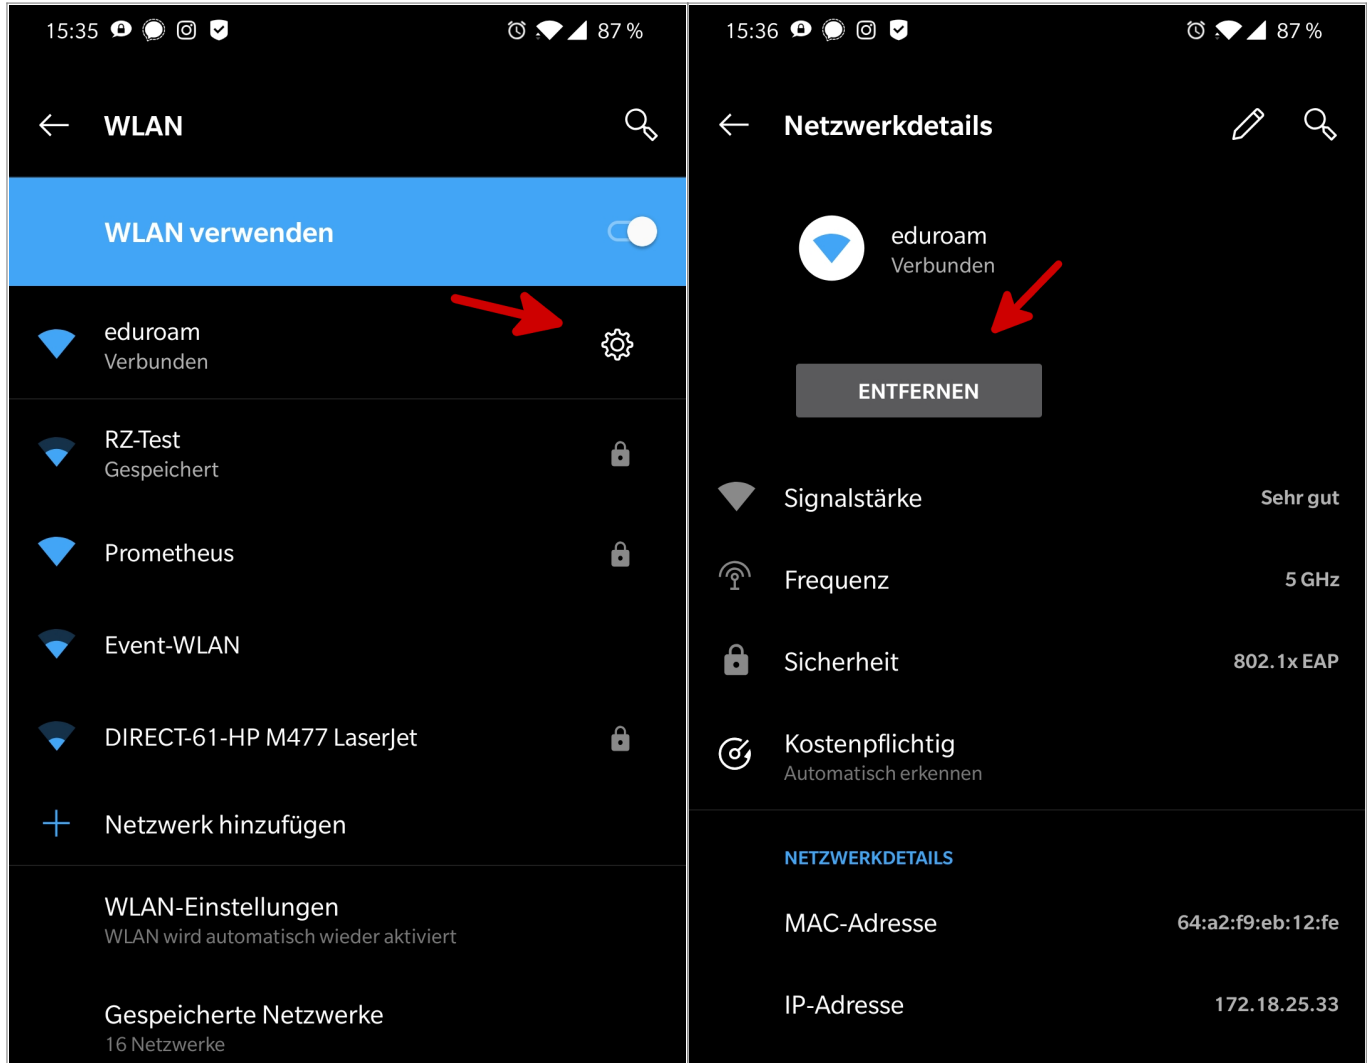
15:35 87 %

WLAN

WLAN verwenden

eduroam
Verbunden

RZ-Test
Gespeichert

Prometheus

Event-WLAN

DIRECT-61-HP M477 LaserJet

Netzwerk hinzufügen

WLAN-Einstellungen
WLAN wird automatisch wieder aktiviert

Gespeicherte Netzwerke
16 Netzwerke

15:36 87 %

Netzwerkdetails

eduroam
Verbunden

ENTFERNEN

Signalstärke Sehr gut

Frequenz 5 GHz

Sicherheit 802.1x EAP

Kostenpflichtig
Automatisch erkennen

NETZWERKDETAILS

MAC-Adresse 64:a2:f9:eb:12:fe

IP-Adresse 172.18.25.33